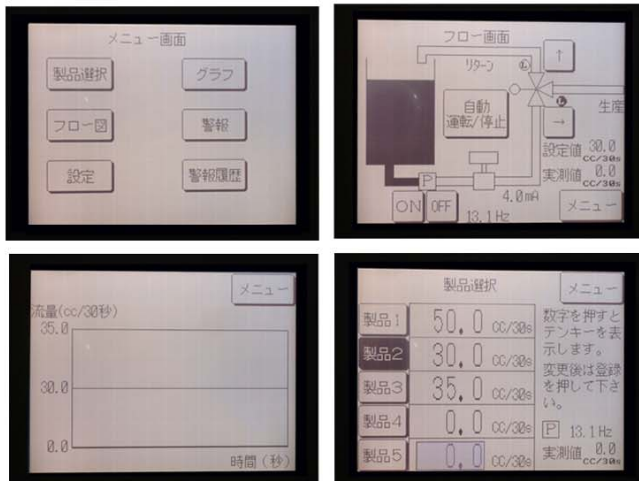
メニュー画面

製品選択
グラフ
フロー図
警報
設定
警報履歴

フロー画面

リターン
L
↑
自動運転/停止
L
生産
→
設定値 30.0 cc/30s
実測値 0.0 cc/30s
P
4.0mA
ON
OFF
13.1 Hz
メニュー

メニュー
流量(cc/30秒)
35.0
30.0
0.0
時間 (秒)

製品選択
メニュー

| | | |
|---|---|---|
| 製品1 | 50.0 | cc/30s |
| 製品2 | 30.0 | cc/30s |
| 製品3 | 35.0 | cc/30s |
| 製品4 | 0.0 | cc/30s |
| 製品5 | 0.0 | cc/30s |

数字を押すとテンキーを表示します。
変更後は登録を押して下さい。
P 13.1 Hz
実測値 0.0 cc/30s